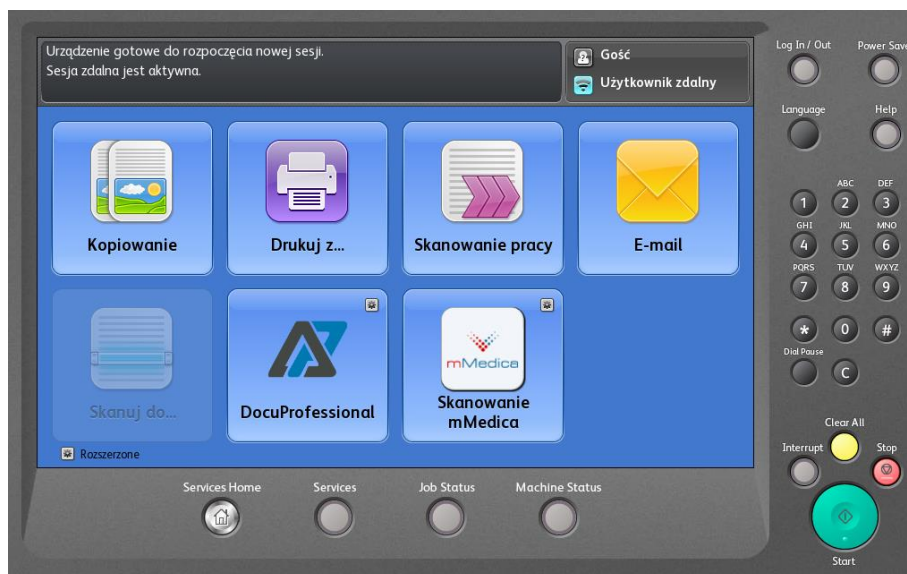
Urządzenie gotowe do rozpoczęcia nowej sesji.
Sesja zdalna jest aktywna.

Gość
Użytkownik zdalny

Kopiowanie
Drukuj z...
Skanowanie pracy
E-mail
Skanuj do...
DocuProfessional
mMedica
Skanowanie mMedica

Rozszerzone

Services Home
Services
Job Status
Machine Status

Log In / Out
Power Save
Language
Help

1
ABC 2
DEF 3
GHI 4
JKL 5
MNO 6
PQRS 7
TUV 8
WXYZ 9
*
0
#
Dial Pause
C
Clear All
Interrupt
Stop
Start